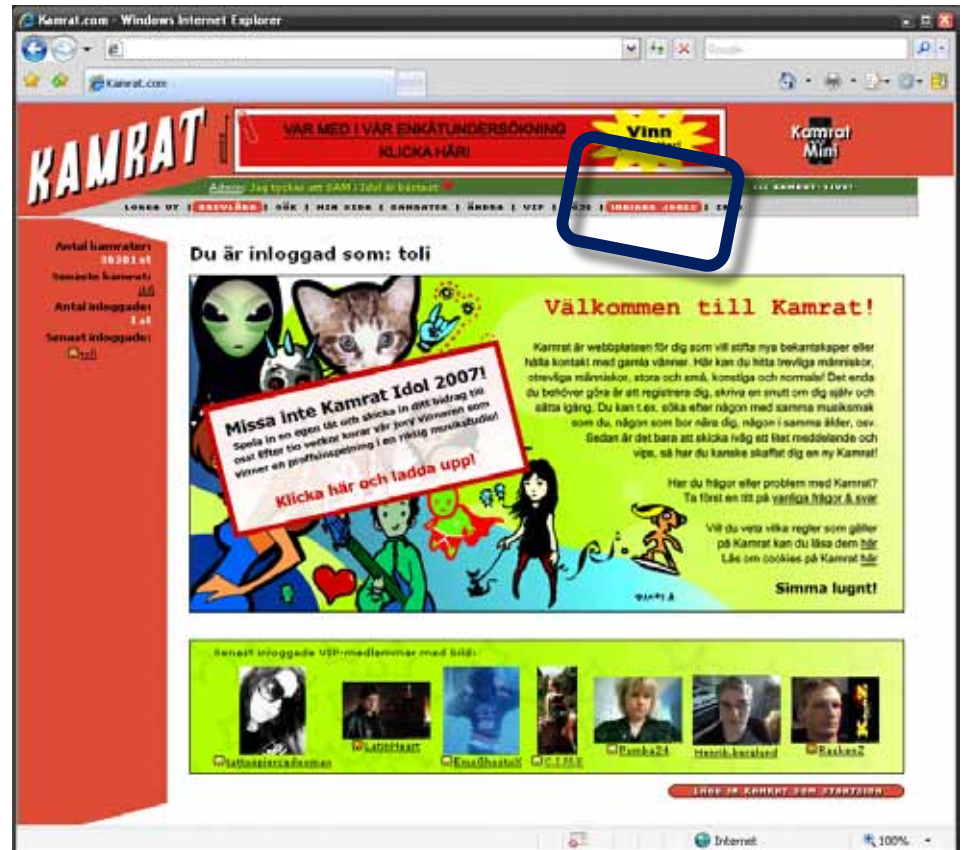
Kamrat.com - Windows Internet Explorer

Google

Kamrat.com

KAMRAT

VAR MED I VÅR ENKÄTUNDERSÖKNING

KLICKA HÄR!

Vinn

Kamrat Mini

Admin: Jag tycker att SAM i Idol är bäst

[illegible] KAMRAT-LIVE!

LOGGA UT | BREVLÅDA | SÖK | MIN SIDA | KAMRATER | ÄNDRA | VIP | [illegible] | INBJUDA ANDRA | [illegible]

Antal kamrater: 38381 st
Senaste kamrat: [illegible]
Antal inloggade: 1 st
Senast inloggade: toli

Du är inloggad som: toli

Missa inte Kamrat Idol 2007!

Spela in en egen låt och skicka in ditt bidrag till oss! Efter tio veckor korar vår jury vinnaren som vinner en proffsinspelning i en riktig musikstudio!

Klicka här och ladda upp!

Välkommen till Kamrat!

Kamrat är webbplatsen för dig som vill stifta nya bekantskaper eller hålla kontakt med gamla vänner. Här kan du hitta trevliga människor, otrevliga människor, stora och små, konstiga och normala! Det enda du behöver göra är att registrera dig, skriva en snutt om dig själv och sätta igång. Du kan t.ex. söka efter någon med samma musiksmak som du, någon som bor nära dig, någon i samma ålder, osv. Sedan är det bara att skicka iväg ett litet meddelande och vips, så har du kanske skaffat dig en ny Kamrat!

Har du frågor eller problem med Kamrat? Ta först en titt på vanliga frågor & svar

Vill du veta vilka regler som gäller på Kamrat kan du läsa dem här
Läs om cookies på Kamrat här

Simma lugnt!

Senast inloggade VIP-medlemmar med bild:

tattoopiercedwoman
LatinHeart
EmoGhostuX
C.I.M.K
Pumba24
Henrik.karslund
Raskas2

LÄGG IN KAMRAT SOM STARTSIDA

Internet
100%